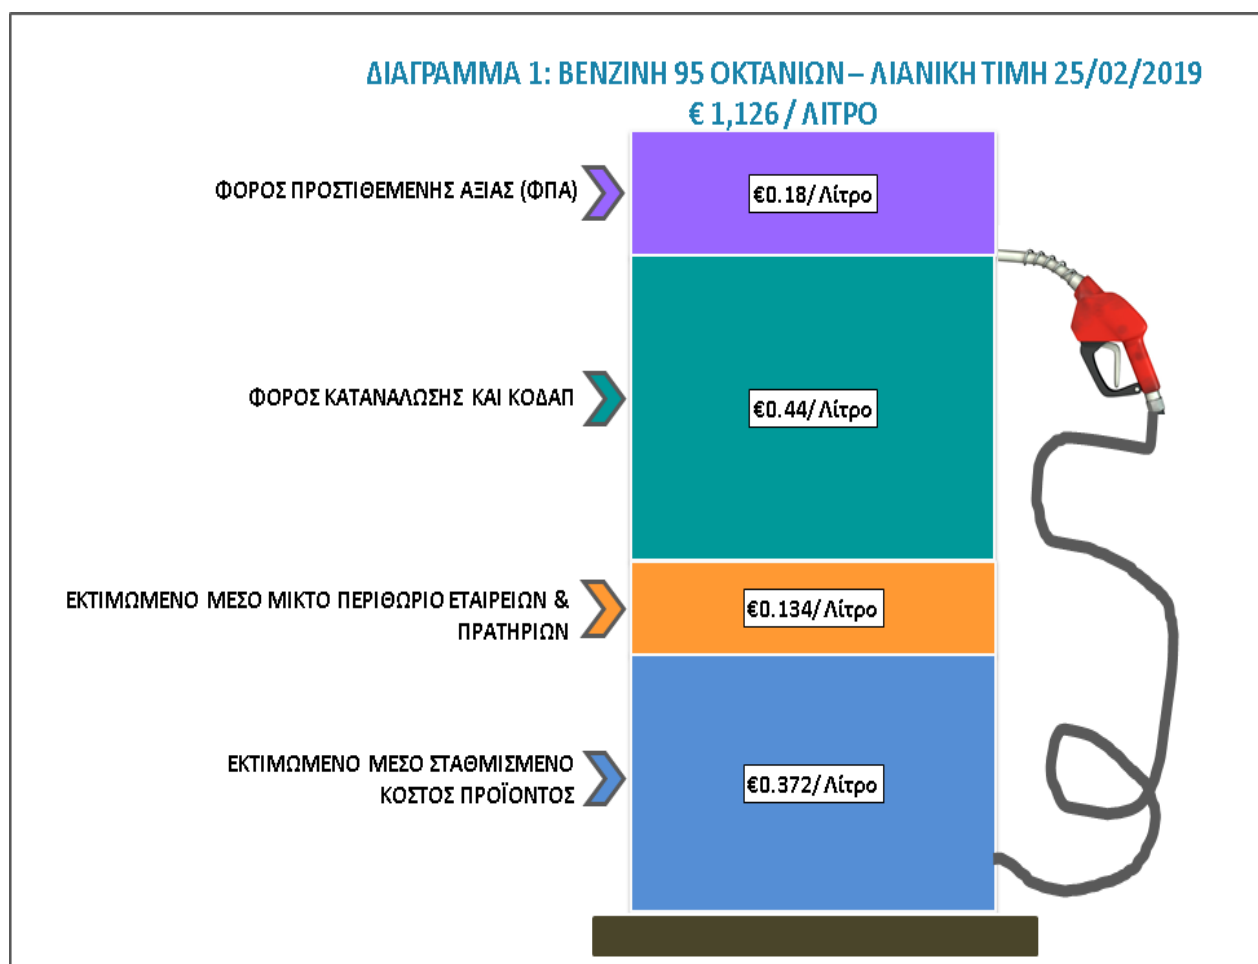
ΔΙΑΓΡΑΜΜΑ 1: ΒΕΝΖΙΝΗ 95 ΟΚΤΑΝΙΩΝ – ΛΙΑΝΙΚΗ ΤΙΜΗ 25/02/2019
€ 1,126 / ΛΙΤΡΟ

ΦΟΡΟΣ ΠΡΟΣΤΙΘΕΜΕΝΗΣ ΑΞΙΑΣ (ΦΠΑ)

€0.18/ Λίτρο

ΦΟΡΟΣ ΚΑΤΑΝΑΛΩΣΗΣ ΚΑΙ ΚΟΔΑΠ

€0.44/ Λίτρο

ΕΚΤΙΜΩΜΕΝΟ ΜΕΣΟ ΜΙΚΤΟ ΠΕΡΙΘΩΡΙΟ ΕΤΑΙΡΕΙΩΝ & ΠΡΑΤΗΡΙΩΝ

€0.134/ Λίτρο

ΕΚΤΙΜΩΜΕΝΟ ΜΕΣΟ ΣΤΑΘΜΙΣΜΕΝΟ ΚΟΣΤΟΣ ΠΡΟΪΟΝΤΟΣ

€0.372/ Λίτρο